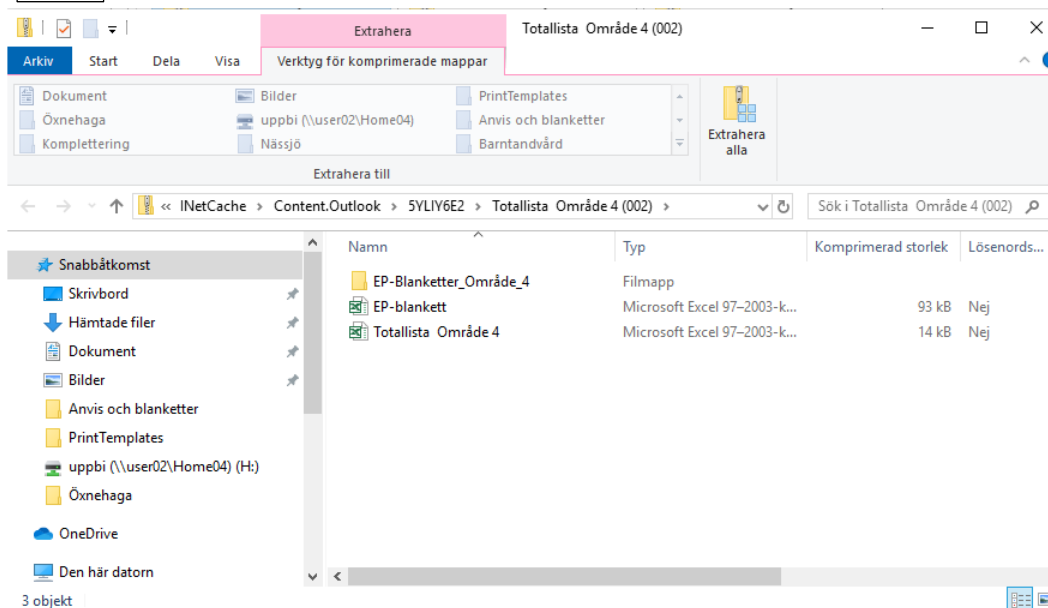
Extrahera Totallista Område 4 (002)

Arkiv Start Dela Visa Verktyg för komprimerade mappar

Dokument
Öxnehaga
Komplettering
Bilder
uppbi (\\user02\Home04)
Nässjö
PrintTemplates
Anvis och blanketter
Barntandvård

Extrahera alla

Extrahera till

« INetCache › Content.Outlook › 5YLIY6E2 › Totallista Område 4 (002) ›

Sök i Totallista Område 4 (002)

Snabbåtkomst
Skrivbord
Hämtade filer
Dokument
Bilder
Anvis och blanketter
PrintTemplates
uppbi (\\user02\Home04) (H:)
Öxnehaga
OneDrive
Den här datorn

| Namn | Typ | Komprimerad storlek | Lösenords... |
|---|---|---|---|
| EP-Blanketter_Område_4 | Filmapp | | |
| EP-blankett | Microsoft Excel 97–2003-k... | 93 kB | Nej |
| Totallista Område 4 | Microsoft Excel 97–2003-k... | 14 kB | Nej |

3 objekt